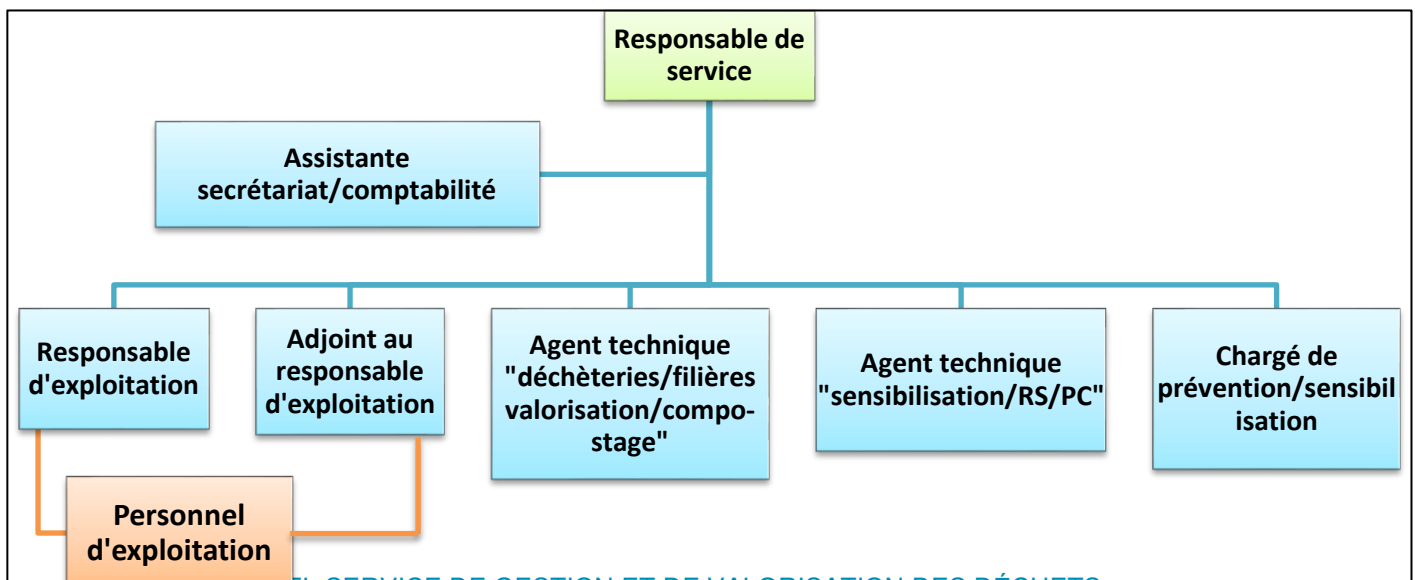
Responsable de service

Assistante secrétariat/comptabilité

Responsable d'exploitation

Adjoint au responsable d'exploitation

Agent technique "déchèteries/filières valorisation/compostage"

Agent technique "sensibilisation/RS/PC"

Chargé de prévention/sensibilisation

Personnel d'exploitation

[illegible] SERVICE DE GESTION ET DE VALORISATION DES DÉCHETS